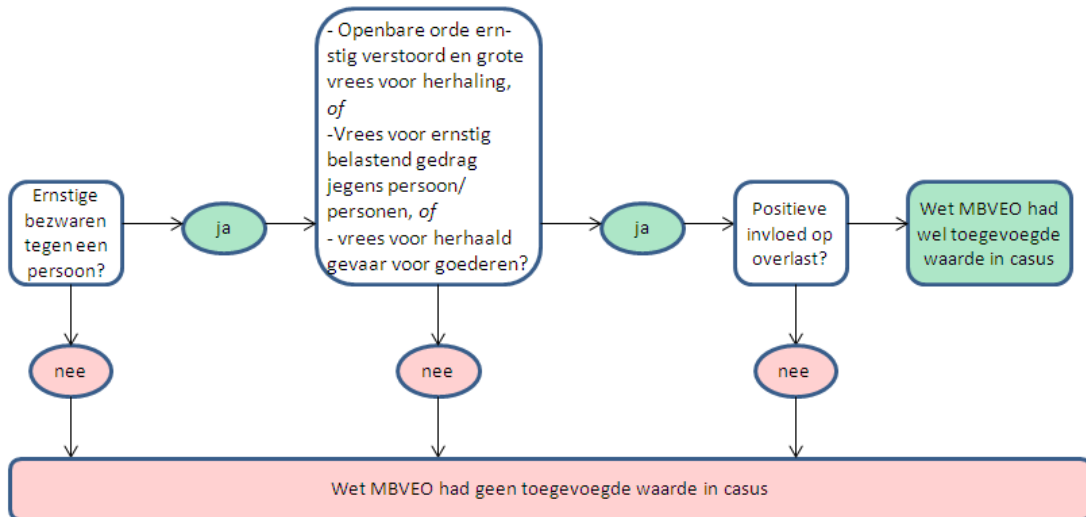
Ernstige bezwaren tegen een persoon?

ja

- Openbare orde ernstig verstoord en grote vrees voor herhaling, *of*
-Vrees voor ernstig belastend gedrag jegens persoon/ personen, *of*
- vrees voor herhaald gevaar voor goederen?

ja

Positieve invloed op overlast?

Wet MBVEO had wel toegevoegde waarde in casus

nee

nee

nee

Wet MBVEO had geen toegevoegde waarde in casus